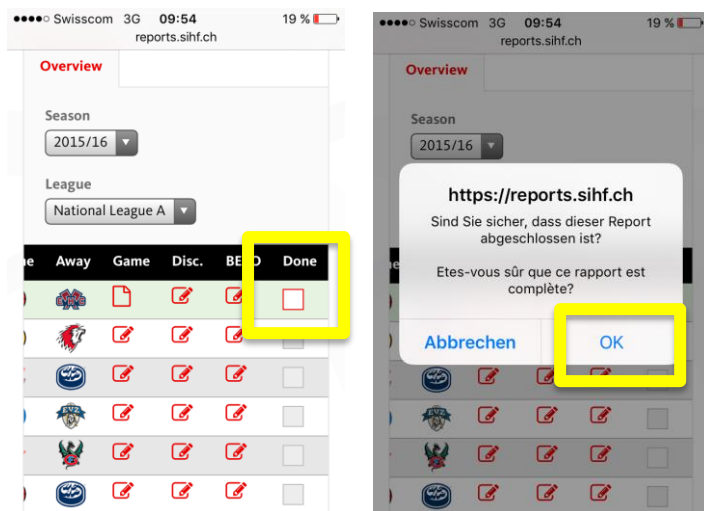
●●●●○ Swisscom 3G 09:54 19 %
reports.sihf.ch

Overview

Season
2015/16

League
National League A

| ne | Away | Game | Disc. | BE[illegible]D | Done |
|---|---|---|---|---|---|

●●●●○ Swisscom 3G 09:54 19 %
reports.sihf.ch

Overview

Season
2015/16

https://reports.sihf.ch
Sind Sie sicher, dass dieser Report abgeschlossen ist?

Etes-vous sûr que ce rapport est complète?

Abbrechen OK